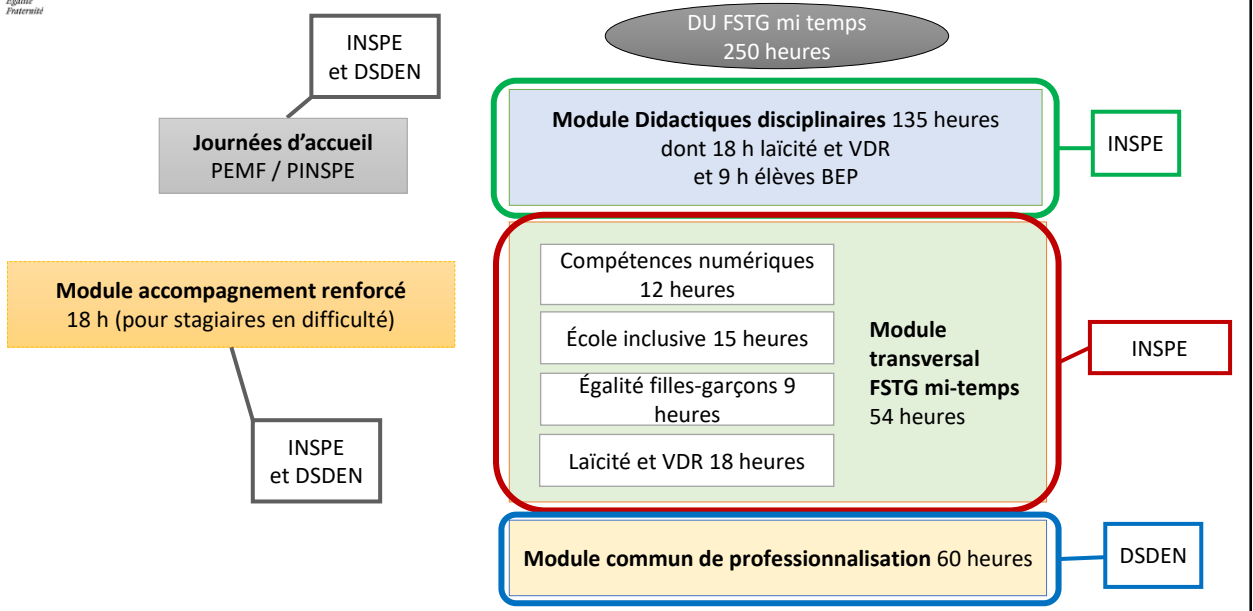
Égalité
Fraternité

INSPE
et DSDEN

Journées d'accueil
PEMF / PINSPE

Module accompagnement renforcé
18 h (pour stagiaires en difficulté)

INSPE
et DSDEN

DU FSTG mi temps
250 heures

Module Didactiques disciplinaires 135 heures
dont 18 h laïcité et VDR
et 9 h élèves BEP

INSPE

Compétences numériques
12 heures

École inclusive 15 heures

Égalité filles-garçons 9 heures

Laïcité et VDR 18 heures

Module transversal FSTG mi-temps
54 heures

INSPE

Module commun de professionnalisation 60 heures

DSDEN